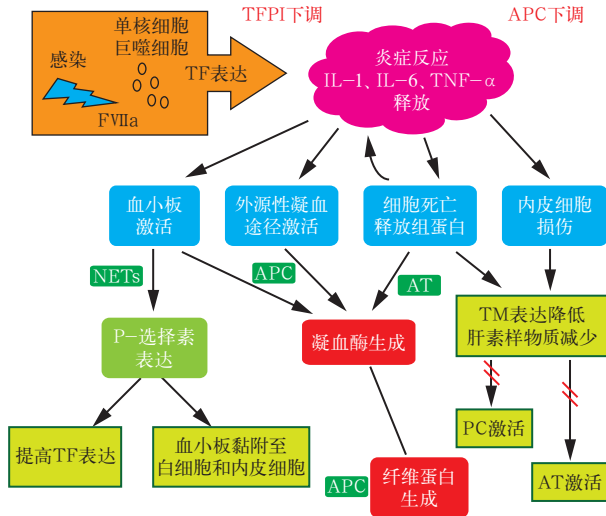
单核细胞
巨噬细胞

感染

FⅦa

TF表达

TFPI下调

APC下调

炎症反应
IL-1、IL-6、TNF-α
释放

血小板
激活

外源性凝血
途径激活

细胞死亡
释放组蛋白

内皮细胞
损伤

NETs

APC

AT

P-选择素
表达

凝血酶生成

TM表达降低
肝素样物质减少

提高TF表达

血小板黏附至
白细胞和内皮细胞

PC激活

AT激活

APC

纤维蛋白
生成